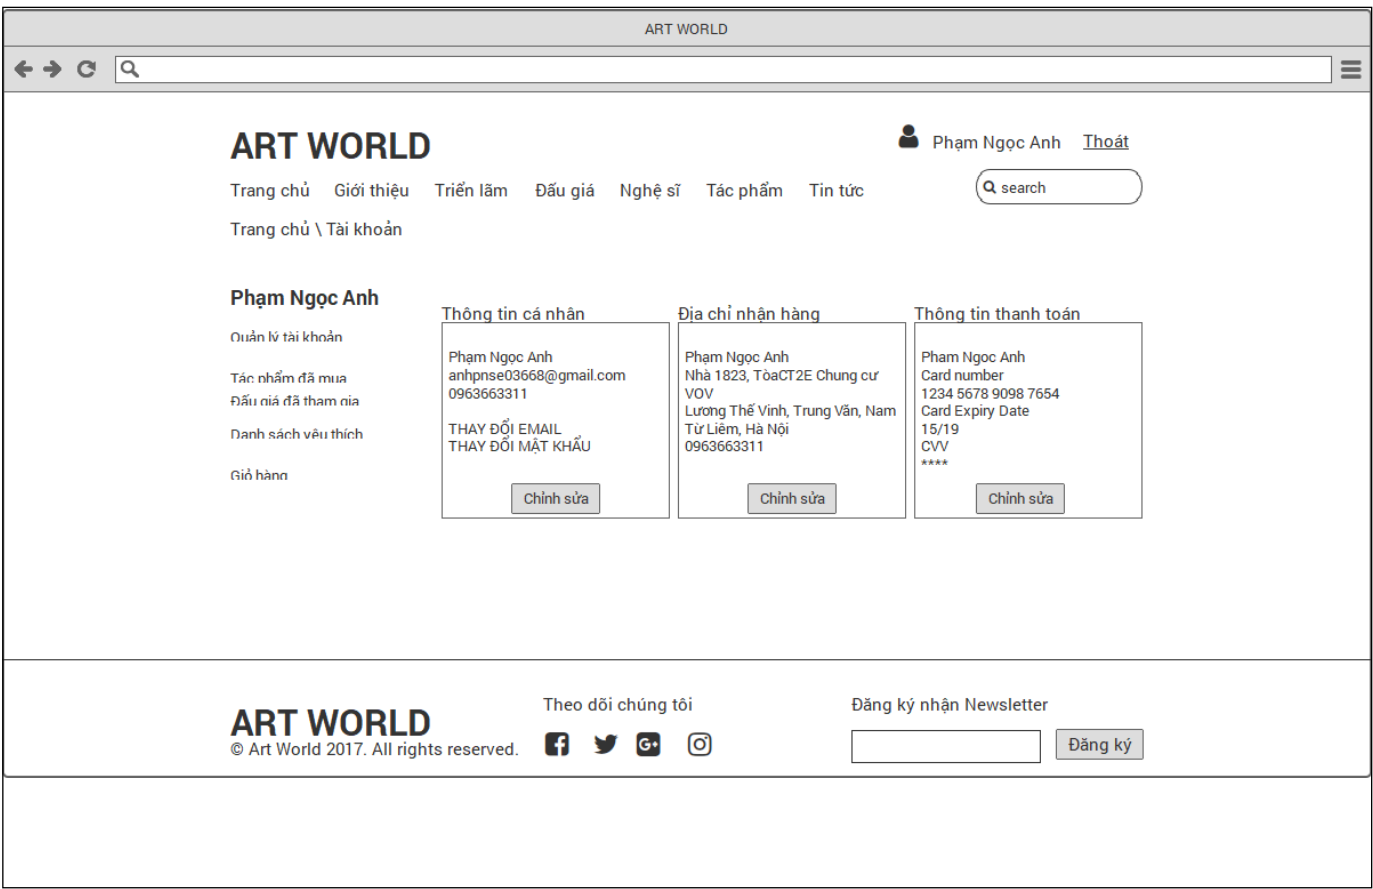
ART WORLD

ART WORLD

Phạm Ngọc Anh Thoát

Trang chủ Giới thiệu Triển lãm Đấu giá Nghệ sĩ Tác phẩm Tin tức

search

Trang chủ \ Tài khoản

Phạm Ngọc Anh

Quản lý tài khoản

Tác phẩm đã mua

Đấu giá đã tham gia

Danh sách yêu thích

Giỏ hàng

Thông tin cá nhân

Phạm Ngọc Anh
anhpnse03668@gmail.com
0963663311

THAY ĐỔI EMAIL
THAY ĐỔI MẬT KHẨU

Chỉnh sửa

Địa chỉ nhận hàng

Phạm Ngọc Anh
Nhà 1823, TòaCT2E Chung cư VOV
Lương Thế Vinh, Trung Văn, Nam Từ Liêm, Hà Nội
0963663311

Chỉnh sửa

Thông tin thanh toán

Pham Ngoc Anh
Card number
1234 5678 9098 7654
Card Expiry Date
15/19
CVV
****

Chỉnh sửa

ART WORLD
© Art World 2017. All rights reserved.

Theo dõi chúng tôi

Đăng ký nhận Newsletter

Đăng ký